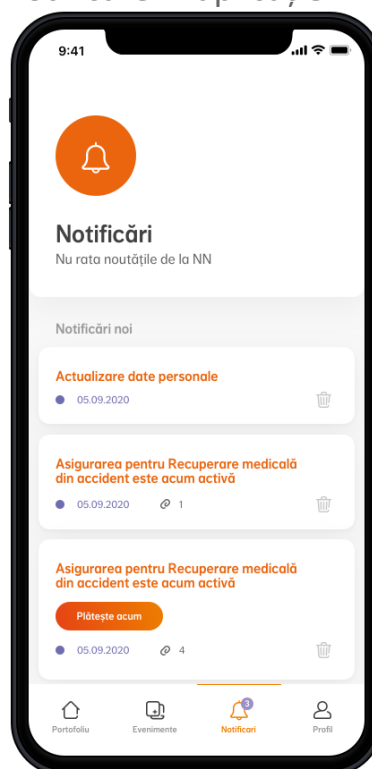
9:41

Notificări
Nu rata noutățile de la NN

Notificări noi

Actualizare date personale
05.09.2020

Asigurarea pentru Recuperare medicală din accident este acum activă
05.09.2020 1

Asigurarea pentru Recuperare medicală din accident este acum activă
Plătește acum
05.09.2020 4

Portofoliu Evenimente 3 Notificari Profil